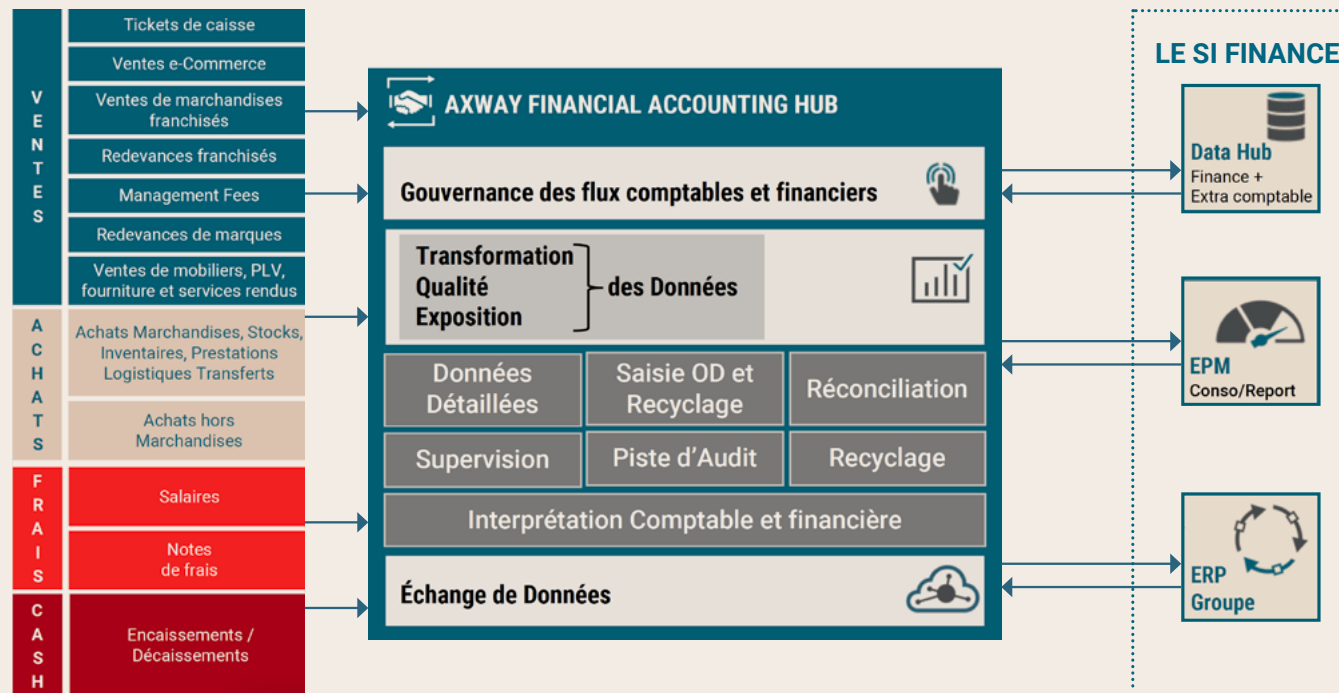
VENTES

Tickets de caisse

Ventes e-Commerce

Ventes de marchandises franchisés

Redevances franchisés

Management Fees

Redevances de marques

Ventes de mobiliers, PLV, fourniture et services rendus

ACHATS

Achats Marchandises, Stocks, Inventaires, Prestations Logistiques Transferts

Achats hors Marchandises

FRAIS

Salaires

Notes de frais

CASH

Encaissements / Décaissements

AXWAY FINANCIAL ACCOUNTING HUB

Gouvernance des flux comptables et financiers

Transformation
Qualité
Exposition
des Données

Données Détaillées

Saisie OD et Recyclage

Réconciliation

Supervision

Piste d'Audit

Recyclage

Interprétation Comptable et financière

Échange de Données

LE SI FINANCE

Data Hub
Finance + Extra comptable

EPM
Conso/Report

ERP
Groupe